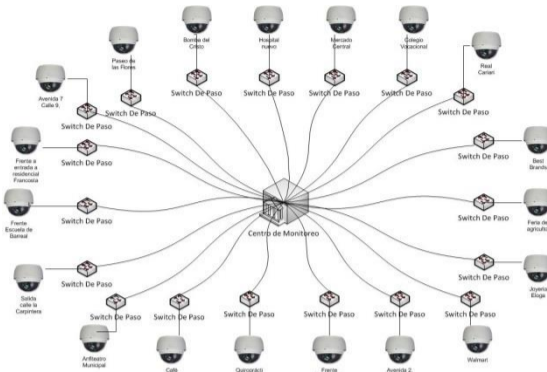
Paseo de las Flores

Bombe del Cristo

Hospital nuevo

Mercado Central

Colegio Vocacional

Real Cariari

Avenida 7 Calle 9

Switch De Paso

Switch De Paso

Switch De Paso

Switch De Paso

Switch De Paso

Switch De Paso

Switch De Paso

Frente a entrada a residencial Francesa

Switch De Paso

Switch De Paso

Best Brands

Frente Escuela de Barreal

Switch De Paso

Centro de Monitoreo

Switch De Paso

Feria de agricultor

Switch De Paso

Switch De Paso

Salida calle la Carpintera

Switch De Paso

Joyería Eloga

Switch De Paso

Switch De Paso

Switch De Paso

Switch De Paso

Switch De Paso

Switch De Paso

Anfiteatro Municipal

Café

Quiroscanis

Frente

Avenida 2

Walmart